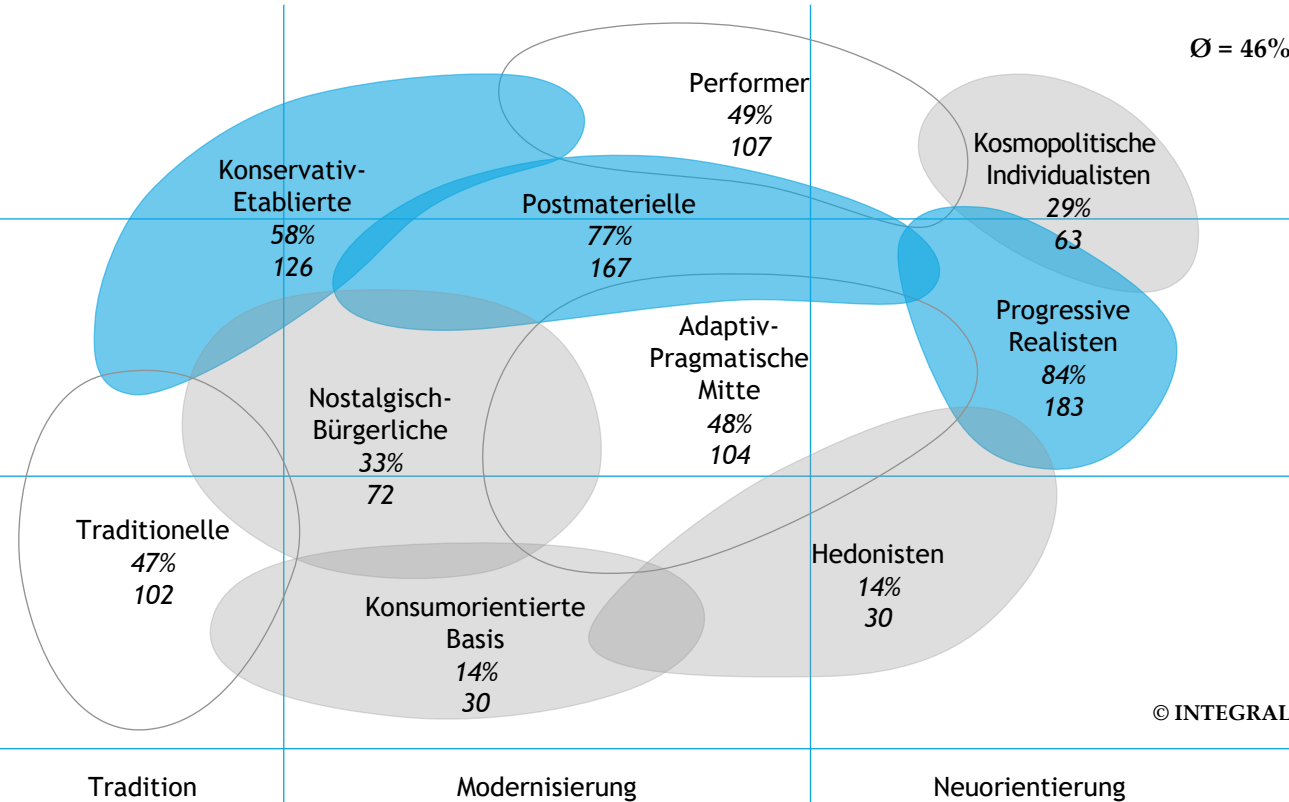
Ø = 46%

Performer
49%
107

Kosmopolitische Individualisten
29%
63

Konservativ-Etablierte
58%
126

Postmaterielle
77%
167

Progressive Realisten
84%
183

Adaptiv-Pragmatische Mitte
48%
104

Nostalgisch-Bürgerliche
33%
72

Traditionelle
47%
102

Hedonisten
14%
30

Konsumorientierte Basis
14%
30

© INTEGRAL

Tradition

Modernisierung

Neuorientierung